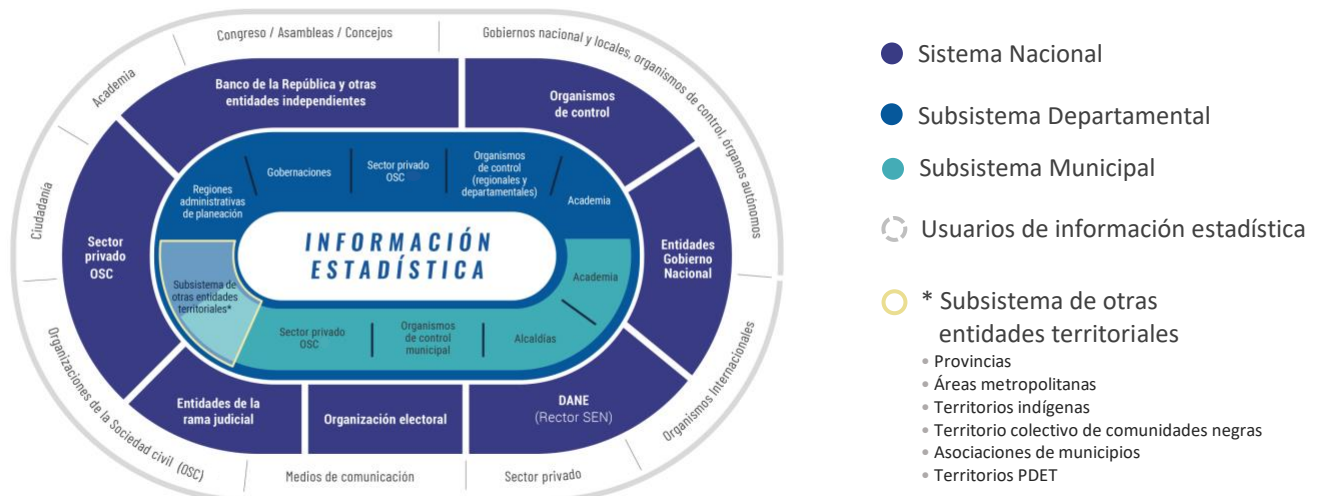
Congreso / Asambleas / Concejos

Gobiernos nacional y locales, organismos de control, órganos autónomos

Academia

Ciudadanía

Organizaciones de la Sociedad civil (OSC)

Medios de comunicación

Sector privado

Organismos Internacionales

Banco de la República y otras entidades independientes

Organismos de control

Entidades Gobierno Nacional

DANE (Rector SEN)

Organización electoral

Entidades de la rama judicial

Sector privado OSC

Regiones administrativas de planeación

Gobernaciones

Sector privado OSC

Organismos de control (regionales y departamentales)

Academia

INFORMACIÓN ESTADÍSTICA

Subsistema de otras entidades territoriales*

Academia

Sector privado OSC

Organismos de control municipal

Alcaldías

Sistema Nacional

Subsistema Departamental

Subsistema Municipal

Usuarios de información estadística

* Subsistema de otras entidades territoriales
• Provincias
• Áreas metropolitanas
• Territorios indígenas
• Territorio colectivo de comunidades negras
• Asociaciones de municipios
• Territorios PDET